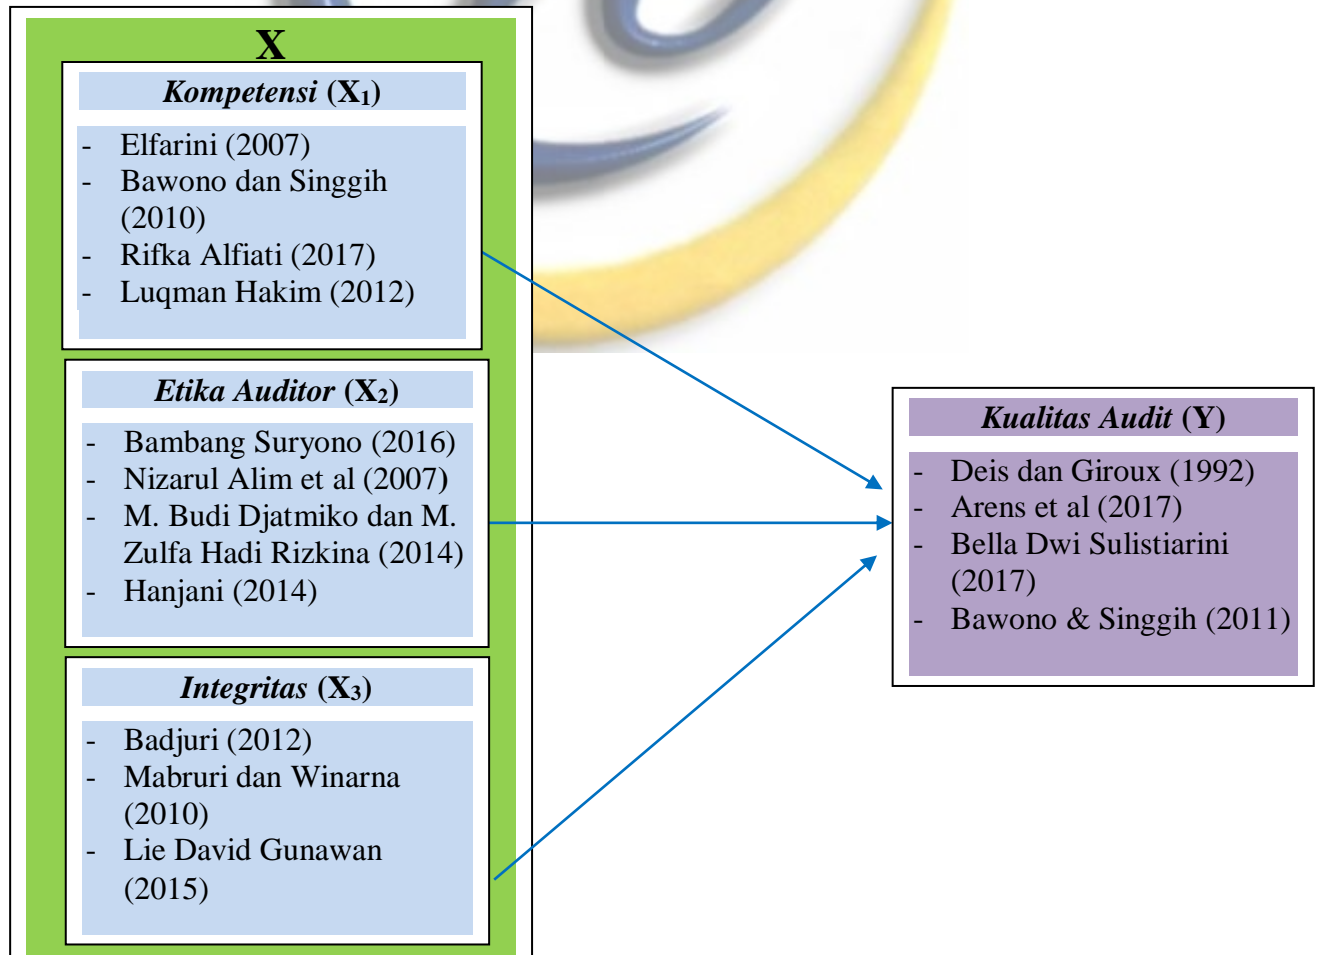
X

Kompetensi ($X_1$)

- Elfarini (2007)
- Bawono dan Singgih (2010)
- Rifka Alfiati (2017)
- Luqman Hakim (2012)

Etika Auditor ($X_2$)

- Bambang Suryono (2016)
- Nizarul Alim et al (2007)
- M. Budi Djatmiko dan M. Zulfa Hadi Rizkina (2014)
- Hanjani (2014)

Integritas ($X_3$)

- Badjuri (2012)
- Mabruri dan Winarna (2010)
- Lie David Gunawan (2015)

Kualitas Audit (Y)

- Deis dan Giroux (1992)
- Arens et al (2017)
- Bella Dwi Sulistiarini (2017)
- Bawono & Singgih (2011)